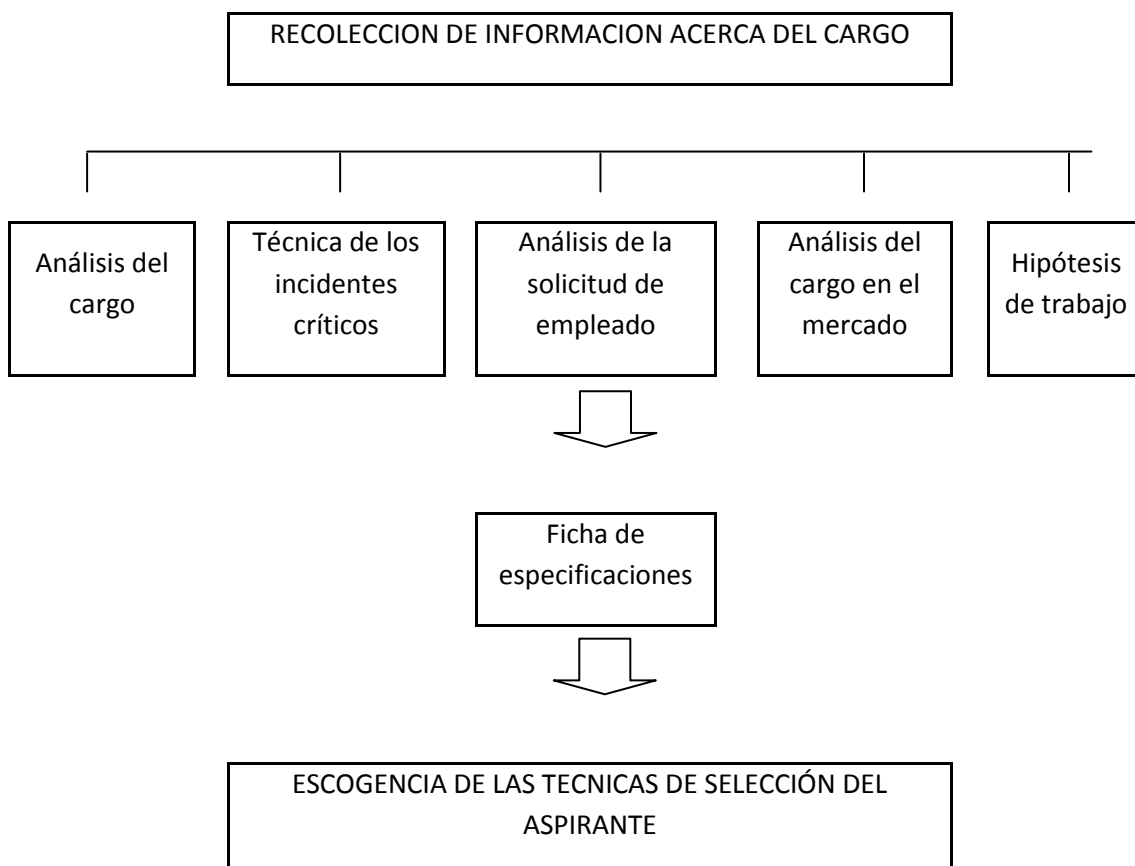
RECOLECCION DE INFORMACION ACERCA DEL CARGO

Análisis del cargo

Técnica de los incidentes críticos

Análisis de la solicitud de empleado

Análisis del cargo en el mercado

Hipótesis de trabajo

Ficha de especificaciones

ESCOGENCIA DE LAS TECNICAS DE SELECCIÓN DEL ASPIRANTE